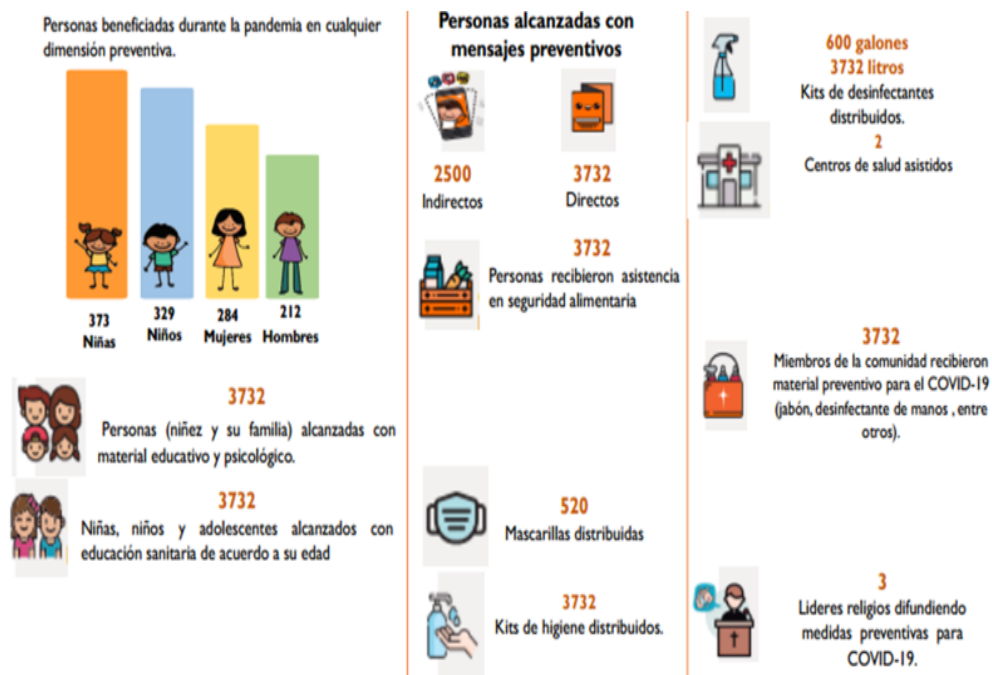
Personas beneficiadas durante la pandemia en cualquier dimensión preventiva.

373 Niñas
329 Niños
284 Mujeres
212 Hombres

3732
Personas (niñez y su familia) alcanzadas con material educativo y psicológico.

3732
Niñas, niños y adolescentes alcanzados con educación sanitaria de acuerdo a su edad

Personas alcanzadas con mensajes preventivos

2500
Indirectos

3732
Directos

3732
Personas recibieron asistencia en seguridad alimentaria

520
Mascarillas distribuidas

3732
Kits de higiene distribuidos.

600 galones
3732 litros
Kits de desinfectantes distribuidos.

2
Centros de salud asistidos

3732
Miembros de la comunidad recibieron material preventivo para el COVID-19 (jabón, desinfectante de manos , entre otros).

3
Lideres religios difundiendo medidas preventivas para COVID-19.